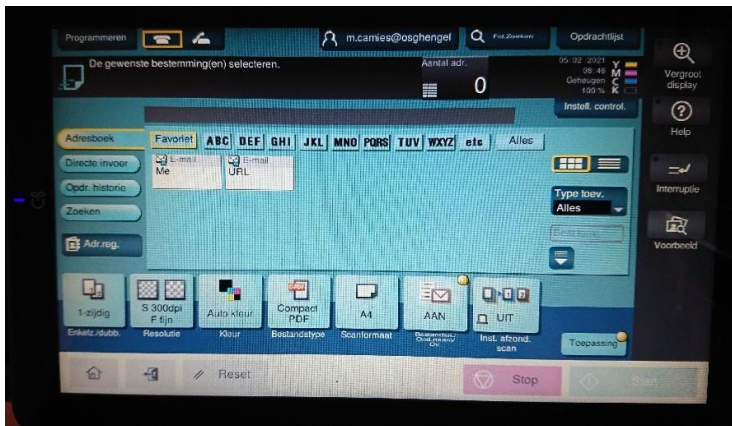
Programmeren

m.camies@osghengel

Opdrachtlijst

De gewenste bestemming(en) selecteren.

Aantal adr.

0

05-02-2021 08:46 Geheugen 100 %

Y M C K

Instell. control.

Vergroot display

Help

Interruptie

Voorbeeld

Adresboek

Directe invoer

Opdr. historie

Zoeken

Adr.reg.

Favoriet

ABC

DEF

GHI

JKL

MNO

PQRS

TUV

WXYZ

etc

Alles

E-mail Me

E-mail URL

Type toev.

Alles

1-zijdig

Enkelz./dubb.

300dpi F fijn

Resolutie

Auto kleur

Kleur

Compact PDF

Bestandstype

A4

Scanformaat

AAN

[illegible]

UIT

Inst. afzond. scan

Toepassing

Reset

Stop

Start